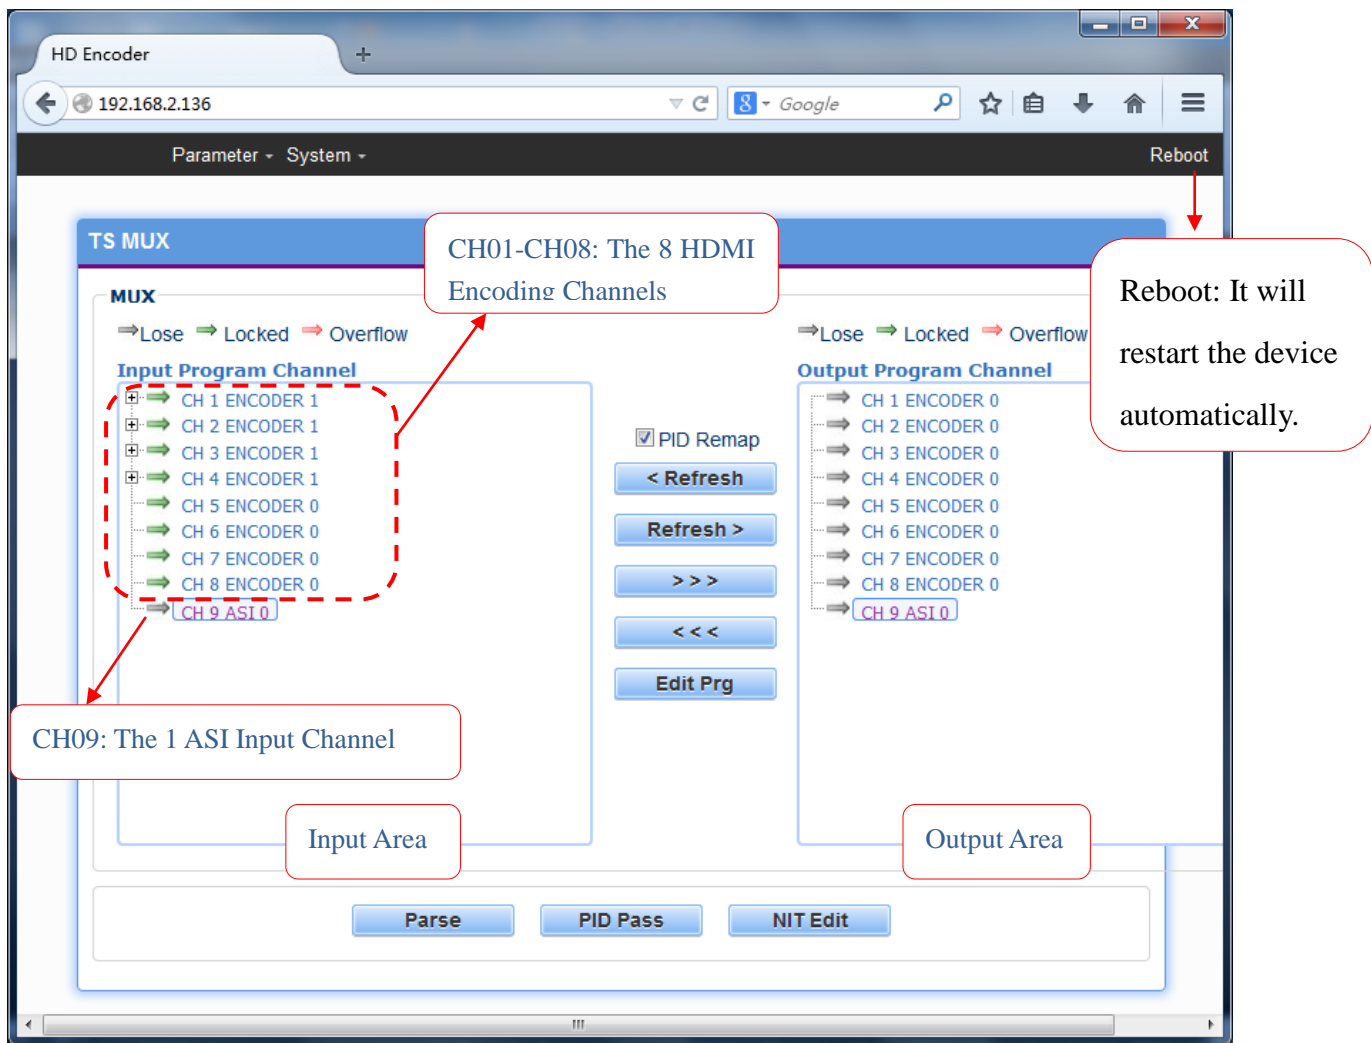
HD Encoder

192.168.2.136

Google

Parameter System Reboot

TS MUX

CH01-CH08: The 8 HDMI Encoding Channels

Reboot: It will restart the device automatically.

MUX

Lose Locked Overflow

Input Program Channel

CH 1 ENCODER 1
CH 2 ENCODER 1
CH 3 ENCODER 1
CH 4 ENCODER 1
CH 5 ENCODER 0
CH 6 ENCODER 0
CH 7 ENCODER 0
CH 8 ENCODER 0
CH 9 ASI 0

PID Remap

< Refresh

Refresh >

> > >

< < <

Edit Prg

Lose Locked Overflow

Output Program Channel

CH 1 ENCODER 0
CH 2 ENCODER 0
CH 3 ENCODER 0
CH 4 ENCODER 0
CH 5 ENCODER 0
CH 6 ENCODER 0
CH 7 ENCODER 0
CH 8 ENCODER 0
CH 9 ASI 0

CH09: The 1 ASI Input Channel

Input Area

Output Area

Parse PID Pass NIT Edit